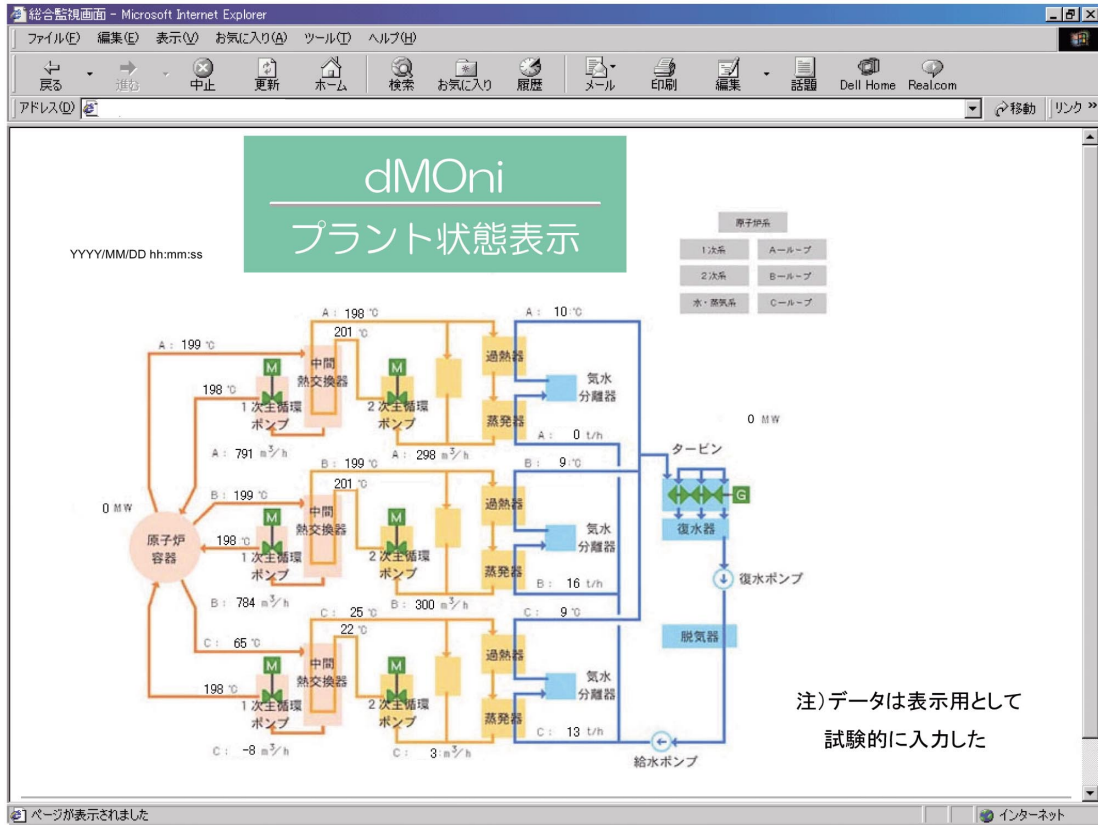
総合監視画面 - Microsoft Internet Explorer

ファイル(F) 編集(E) 表示(V) お気に入り(A) ツール(T) ヘルプ(H)

戻る 進む 中止 更新 ホーム 検索 お気に入り 履歴 メール 印刷 編集 話題 Dell Home Real.com

アドレス(D) 移動 リンク »

dMOni
プラント状態表示

YYYY/MM/DD hh:mm:ss

原子炉系
1次系 Aーループ
2次系 Bーループ
水・蒸気系 Cーループ

A: 198 °C
201 °C
A: 10 °C
A: 199 °C
M
中間熱交換器
M
過熱器
気水分離器
198 °C
1次主循環ポンプ
2次主循環ポンプ
蒸発器
0 MW
A: 0 t/h
A: 791 $m^3/h$
A: 298 $m^3/h$
タービン
B: 199 °C
B: 9 °C
201 °C
B: 199 °C
過熱器
G
0 MW
中間熱交換器
M
M
復水器
気水分離器
原子炉容器
198 °C
1次主循環ポンプ
2次主循環ポンプ
蒸発器
B: 16 t/h
復水ポンプ
B: 784 $m^3/h$
B: 300 $m^3/h$
C: 25 °C
C: 9 °C
22 °C
脱気器
C: 65 °C
過熱器
M
中間熱交換器
M
気水分離器
198 °C
1次主循環ポンプ
2次主循環ポンプ
蒸発器
注)データは表示用として試験的に入力した
C: 13 t/h
C: -8 $m^3/h$
C: 3 $m^3/h$
給水ポンプ

ページが表示されました
インターネット